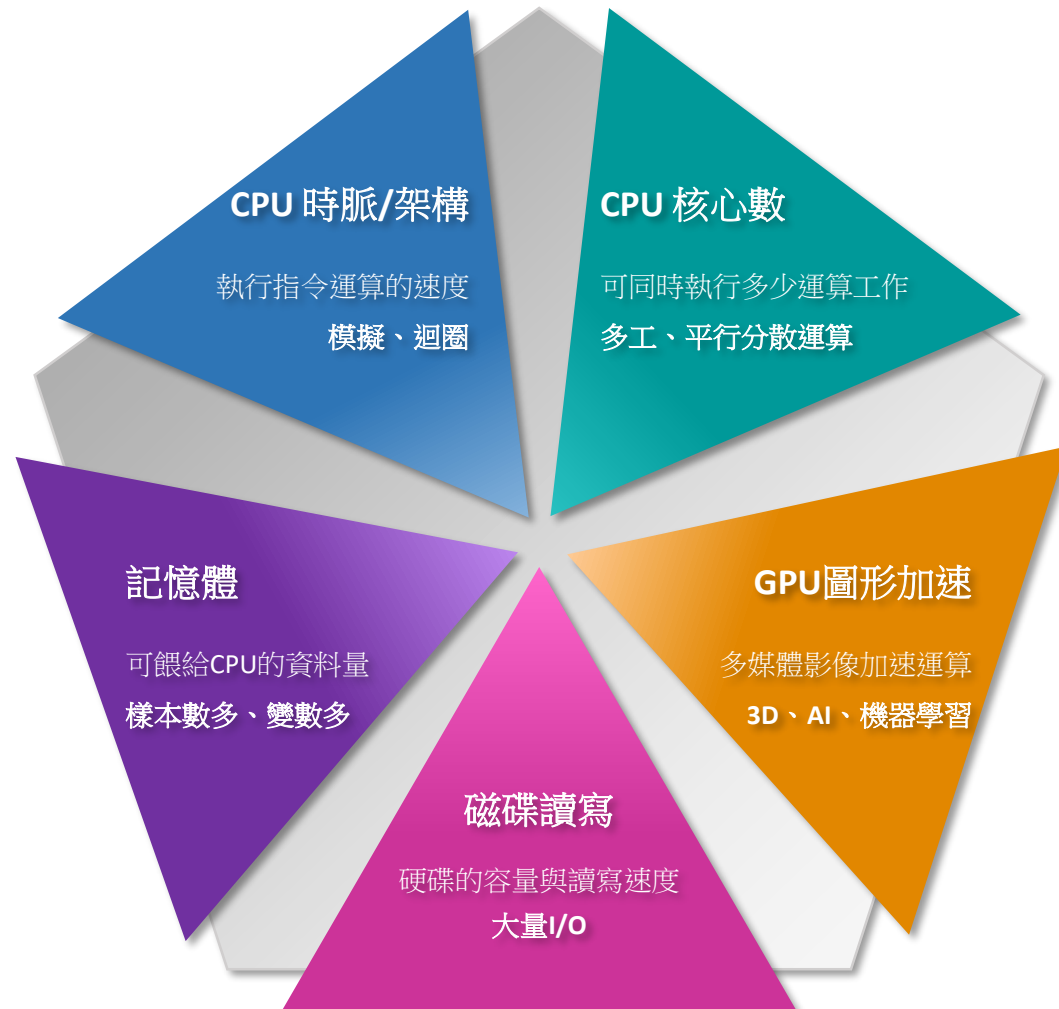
CPU 時脈/架構

執行指令運算的速度

模擬、迴圈

CPU 核心數

可同時執行多少運算工作

多工、平行分散運算

記憶體

可餵給CPU的資料量

樣本數多、變數多

GPU圖形加速

多媒體影像加速運算

3D、AI、機器學習

磁碟讀寫

硬碟的容量與讀寫速度

大量I/O